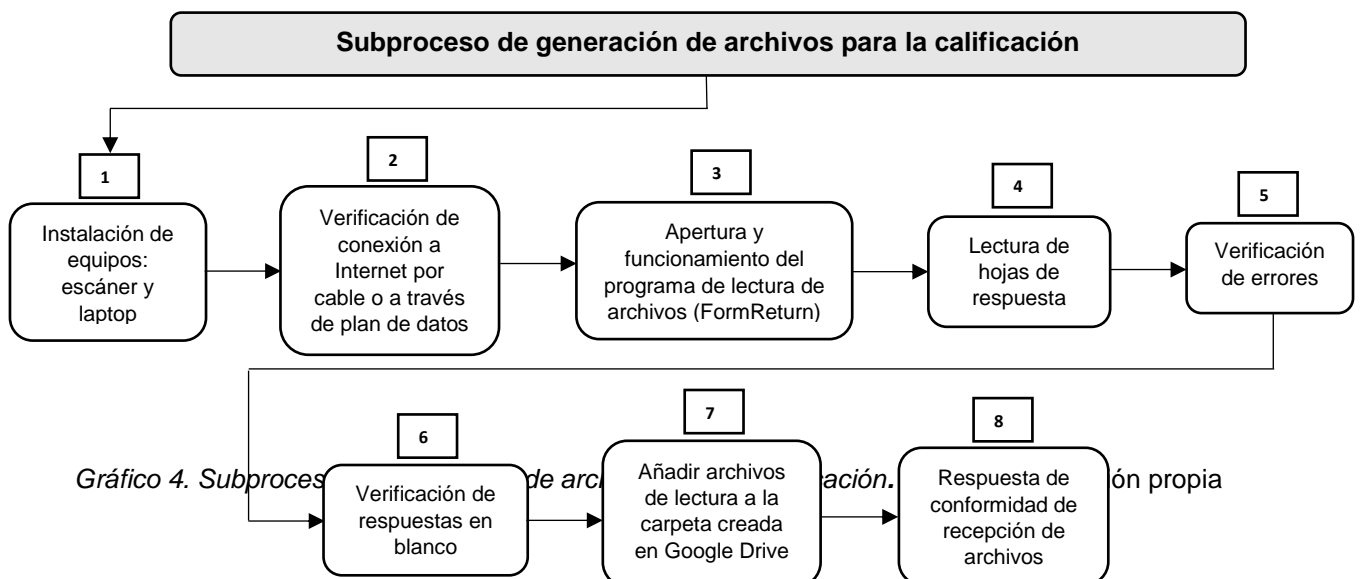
Subproceso de generación de archivos para la calificación

1
Instalación de equipos: escáner y laptop

2
Verificación de conexión a Internet por cable o a través de plan de datos

3
Apertura y funcionamiento del programa de lectura de archivos (FormReturn)

4
Lectura de hojas de respuesta

5
Verificación de errores

6
Verificación de respuestas en blanco

7
Añadir archivos de lectura a la carpeta creada en Google Drive

8
Respuesta de conformidad de recepción de archivos

Gráfico 4. Subproces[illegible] de arc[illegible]ación. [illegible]ón propia